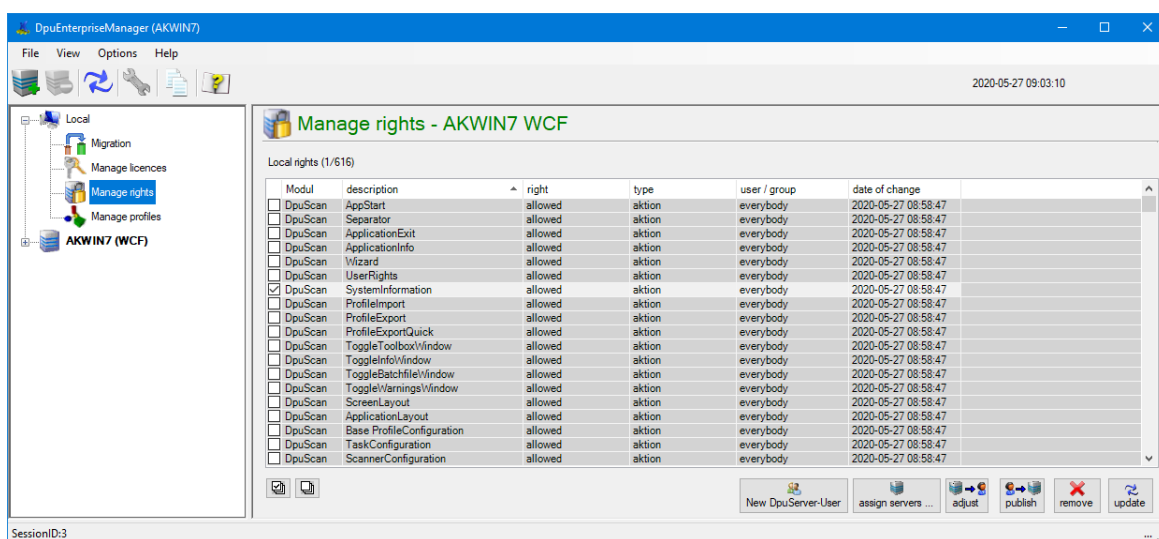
DpuEnterpriseManager (AKWIN7)

File View Options Help

2020-05-27 09:03:10

Local
Migration
Manage licences
Manage rights
Manage profiles
AKWIN7 (WCF)

Manage rights - AKWIN7 WCF

Local rights (1/616)

| Modul | description | right | type | user / group | date of change |
|---|---|---|---|---|---|
| DpuScan | AppStart | allowed | aktion | everybody | 2020-05-27 08:58:47 |
| DpuScan | Separator | allowed | aktion | everybody | 2020-05-27 08:58:47 |
| DpuScan | ApplicationExit | allowed | aktion | everybody | 2020-05-27 08:58:47 |
| DpuScan | ApplicationInfo | allowed | aktion | everybody | 2020-05-27 08:58:47 |
| DpuScan | Wizard | allowed | aktion | everybody | 2020-05-27 08:58:47 |
| DpuScan | UserRights | allowed | aktion | everybody | 2020-05-27 08:58:47 |
| DpuScan | SystemInformation | allowed | aktion | everybody | 2020-05-27 08:58:47 |
| DpuScan | ProfileImport | allowed | aktion | everybody | 2020-05-27 08:58:47 |
| DpuScan | ProfileExport | allowed | aktion | everybody | 2020-05-27 08:58:47 |
| DpuScan | ProfileExportQuick | allowed | aktion | everybody | 2020-05-27 08:58:47 |
| DpuScan | ToggleToolboxWindow | allowed | aktion | everybody | 2020-05-27 08:58:47 |
| DpuScan | ToggleInfoWindow | allowed | aktion | everybody | 2020-05-27 08:58:47 |
| DpuScan | ToggleBatchfileWindow | allowed | aktion | everybody | 2020-05-27 08:58:47 |
| DpuScan | ToggleWarningsWindow | allowed | aktion | everybody | 2020-05-27 08:58:47 |
| DpuScan | ScreenLayout | allowed | aktion | everybody | 2020-05-27 08:58:47 |
| DpuScan | ApplicationLayout | allowed | aktion | everybody | 2020-05-27 08:58:47 |
| DpuScan | Base ProfileConfiguration | allowed | aktion | everybody | 2020-05-27 08:58:47 |
| DpuScan | TaskConfiguration | allowed | aktion | everybody | 2020-05-27 08:58:47 |
| DpuScan | ScannerConfiguration | allowed | aktion | everybody | 2020-05-27 08:58:47 |

New DpuServer-User assign servers ... adjust publish remove update

SessionID:3